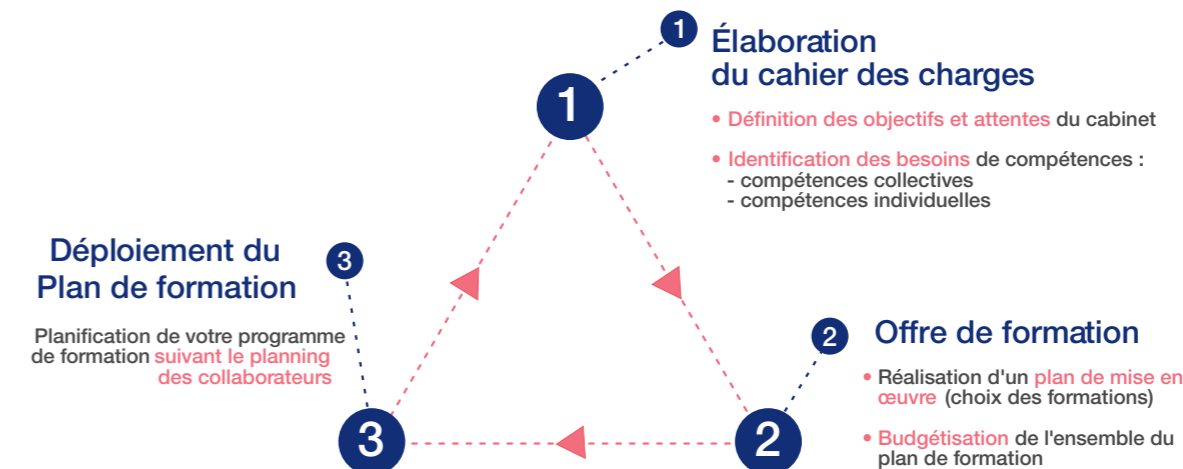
1

Élaboration du cahier des charges

1

• Définition des objectifs et attentes du cabinet

• Identification des besoins de compétences :
- compétences collectives
- compétences individuelles

Déploiement du Plan de formation

3

Planification de votre programme de formation suivant le planning des collaborateurs

2

Offre de formation

• Réalisation d'un plan de mise en œuvre (choix des formations)

• Budgétisation de l'ensemble du plan de formation

3

2